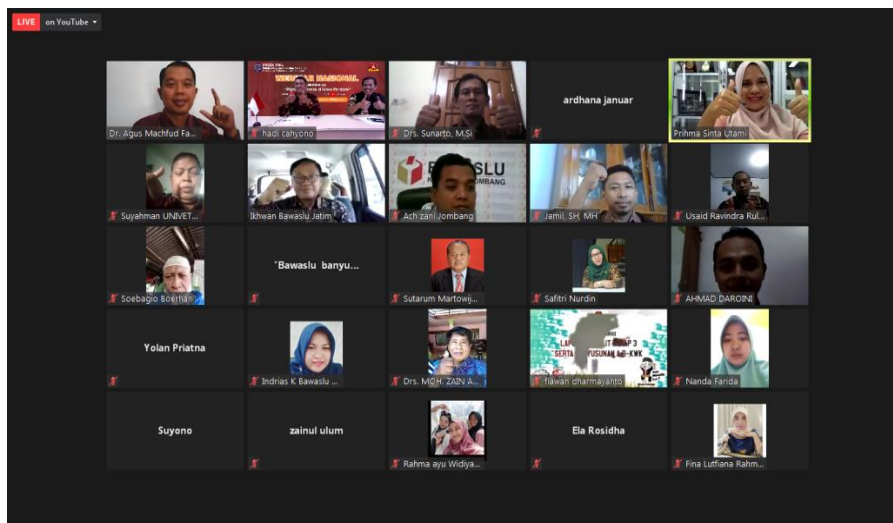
LIVE on YouTube

Dr. Agus Machfud Fa...

WEBINAR NASIONAL

hadi cahyono

Drs. Sunarto, M.Si

ardhana januar

Prihma Sinta Utami

Suyahman UNIVET...

Ikhwan Bawaslu Jatim

BAWASLU JOMBANG

Ach zani Jombang

Jamil, SH, MH

Usaid Ravindra Rul...

Soebagio Boerhan

"Bawaslu banyu...

Sutarum Martowij...

Safitri Nurdin

AHMAD DAROINI

Yolan Priatna

Indrias K Bawaslu ...

Drs. MOH. ZAIN A...

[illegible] SERTA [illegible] SUSUNAN AD-KWK

fiawan dharmayanto

Nanda Farida

Suyono

zainul ulum

Rahma ayu Widiya...

Ela Rosidha

Fina Lutfiana Rahm...